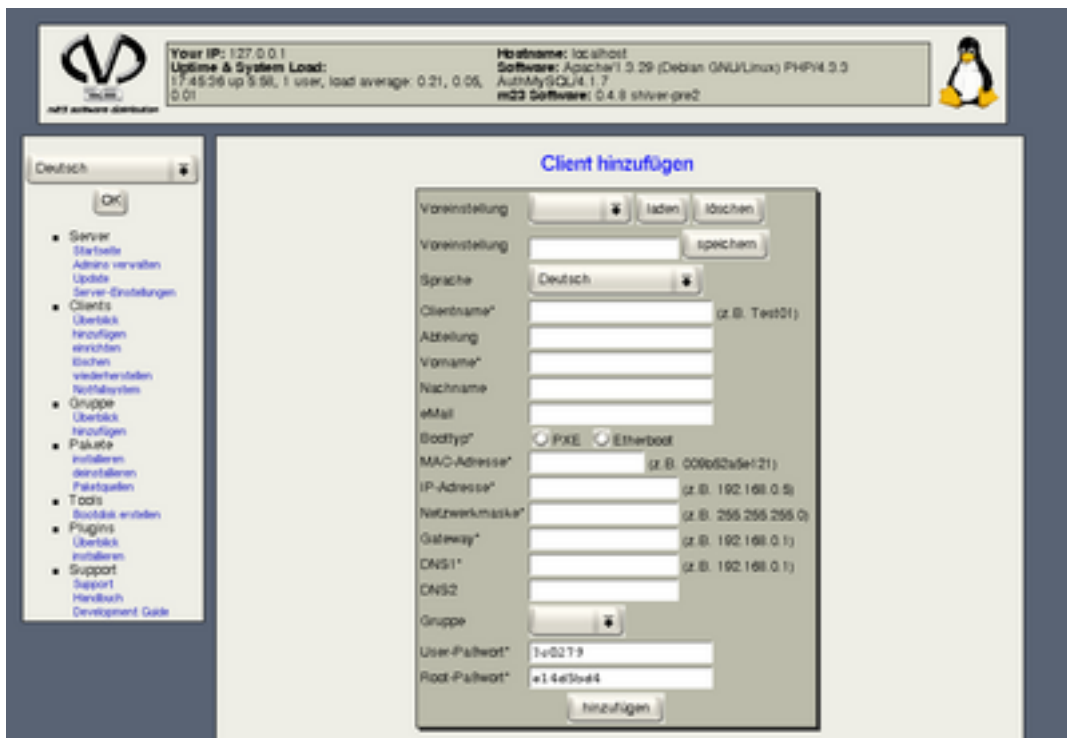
m23 software distribution

Your IP: 127.0.0.1
Uptime & System Load:
17:45:56 up 5:58, 1 user, load average: 0.21, 0.05, 0.01

Hostname: localhost
Software: Apache/1.3.29 (Debian GNU/Linux) PHP/4.3.3 AuthMySQL/4.1.7
m23 Software: 0.4.8 shiver-pre2

Deutsch
OK

- Server
Startseite
Admins verwalten
Update
Server-Einstellungen
- Clients
Überblick
hinzufügen
einrichten
löschen
wiederherstellen
Notfallsystem
- Gruppe
Überblick
hinzufügen
- Pakete
installieren
deinstallieren
Paketquellen
- Tools
Bootdisk erstellen
- Plugins
Überblick
installieren
- Support
Support
Handbuch
Development Guide

Client hinzufügen

Voreinstellung laden löschen
Voreinstellung speichern
Sprache Deutsch
Clientname* (z.B. Test01)
Abteilung
Vorname*
Nachname
eMail
Boottyp* PXE Etherboot
MAC-Adresse* (z.B. 009b52a5e121)
IP-Adresse* (z.B. 192.168.0.5)
Netzwerkmaske* (z.B. 255.255.255.0)
Gateway* (z.B. 192.168.0.1)
DNS1* (z.B. 192.168.0.1)
DNS2
Gruppe
User-Paßwort* 1c0279
Root-Paßwort* e14d5bd4
hinzufügen